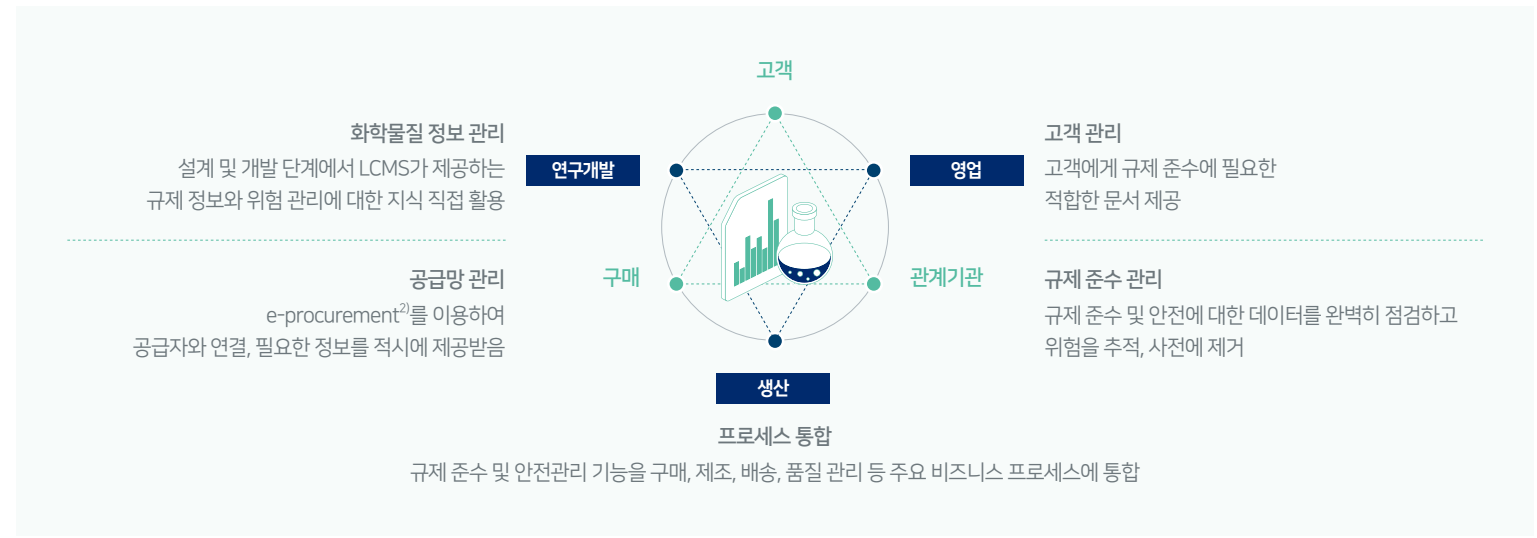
고객

화학물질 정보 관리
설계 및 개발 단계에서 LCMS가 제공하는 규제 정보와 위험 관리에 대한 지식 직접 활용

연구개발

영업

고객 관리
고객에게 규제 준수에 필요한 적합한 문서 제공

공급망 관리
e-procurement$^{2)}$를 이용하여 공급자와 연결, 필요한 정보를 적시에 제공받음

구매

관계기관

규제 준수 관리
규제 준수 및 안전에 대한 데이터를 완벽히 점검하고 위험을 추적, 사전에 제거

생산

프로세스 통합
규제 준수 및 안전관리 기능을 구매, 제조, 배송, 품질 관리 등 주요 비즈니스 프로세스에 통합